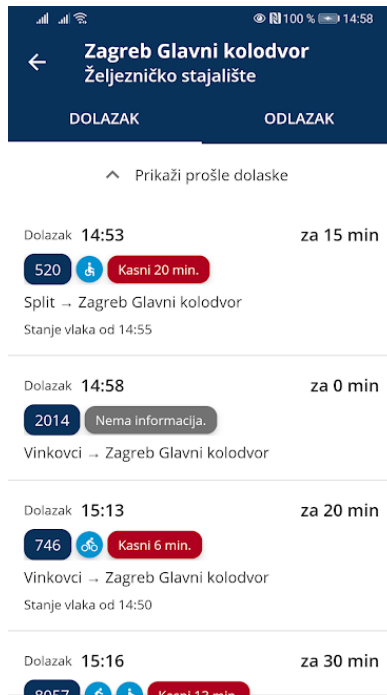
100 % 14:58

Zagreb Glavni kolodvor
Željezničko stajalište

DOLAZAK
ODLAZAK

Prikaži prošle dolaske

Dolazak 14:53
za 15 min
520
Kasni 20 min.
Split → Zagreb Glavni kolodvor
Stanje vlaka od 14:55

Dolazak 14:58
za 0 min
2014
Nema informacija.
Vinkovci → Zagreb Glavni kolodvor

Dolazak 15:13
za 20 min
746
Kasni 6 min.
Vinkovci → Zagreb Glavni kolodvor
Stanje vlaka od 14:50

Dolazak 15:16
za 30 min
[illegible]
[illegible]